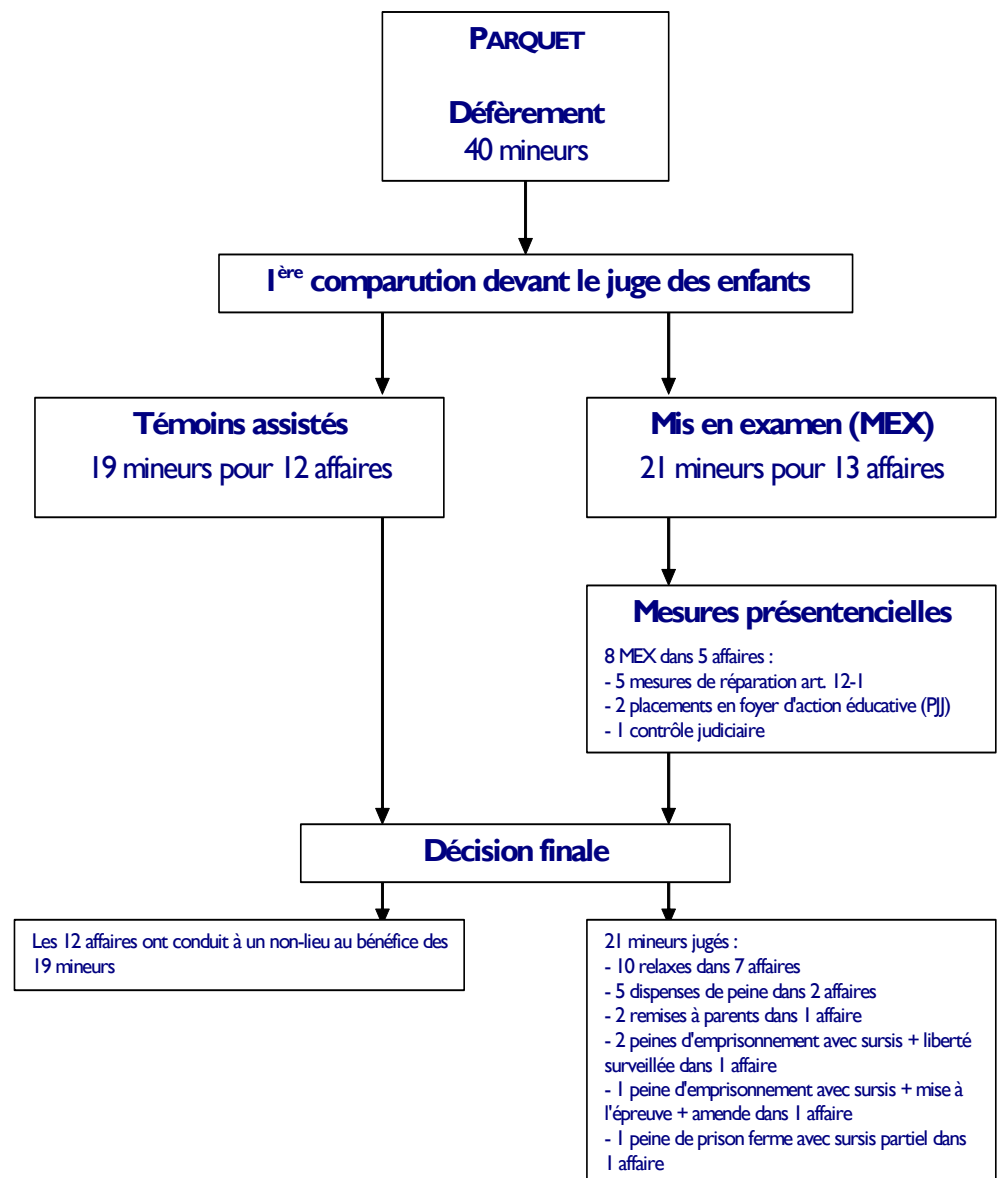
PARQUET

Déferement
40 mineurs

1$^{ère}$ comparution devant le juge des enfants

Témoins assistés
19 mineurs pour 12 affaires

Mis en examen (MEX)
21 mineurs pour 13 affaires

Mesures présentencielles

8 MEX dans 5 affaires :
- 5 mesures de réparation art. 12-1
- 2 placements en foyer d'action éducative (PJJ)
- 1 contrôle judiciaire

Décision finale

Les 12 affaires ont conduit à un non-lieu au bénéfice des 19 mineurs

21 mineurs jugés :
- 10 relaxes dans 7 affaires
- 5 dispenses de peine dans 2 affaires
- 2 remises à parents dans 1 affaire
- 2 peines d'emprisonnement avec sursis + liberté surveillée dans 1 affaire
- 1 peine d'emprisonnement avec sursis + mise à l'épreuve + amende dans 1 affaire
- 1 peine de prison ferme avec sursis partiel dans 1 affaire